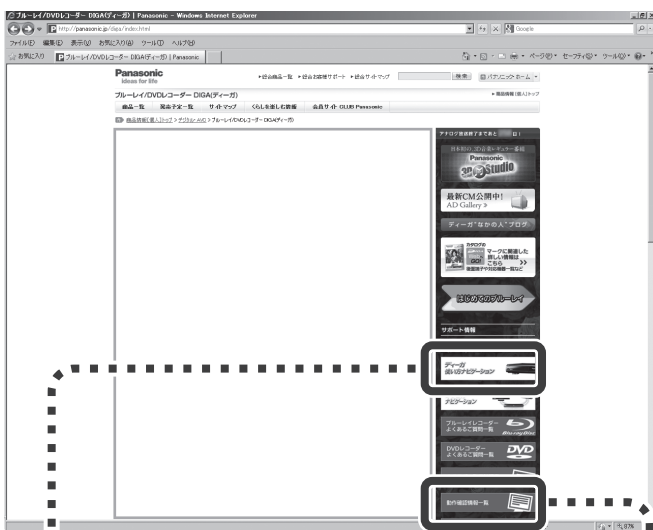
ブルーレイ/DVDレコーダー DIGA(ディーガ) | Panasonic - Windows Internet Explorer

http://panasonic.jp/diga/index.html

Google

ファイル(F) 編集(E) 表示(V) お気に入り(A) ツール(T) ヘルプ(H)

お気に入り

ブルーレイ/DVDレコーダー DIGA(ディーガ) | Panasonic

ページ(P) セーフティ(S) ツール(O)

Panasonic
ideas for life

総合商品一覧 総合お客様サポート 総合サイトマップ

検索

パナソニック ホーム

ブルーレイ/DVDレコーダー DIGA(ディーガ)

商品情報(個人)トップ

商品一覧 発売予定一覧 サイトマップ くらしを変える技術 会員サイト CLUB Panasonic

商品情報(個人)トップ > デジタルAV > ブルーレイ/DVDレコーダー DIGA(ディーガ)

アナログ放送終了まであと 日!

日本初の3D公共レギュラー番組
Panasonic
3D Studio

最新CM公開中!
AD Gallery

ディーガ"なかの人"ブログ

マークに関連した詳しい情報はこちら

はじめてのブルーレイ

サポート情報

ディーガ
使い方ナビゲーション

ナビゲーション

ブルーレイレコーダー
よくあるご質問一覧

DVDレコーダー
よくあるご質問一覧

動作確認情報一覧

87%